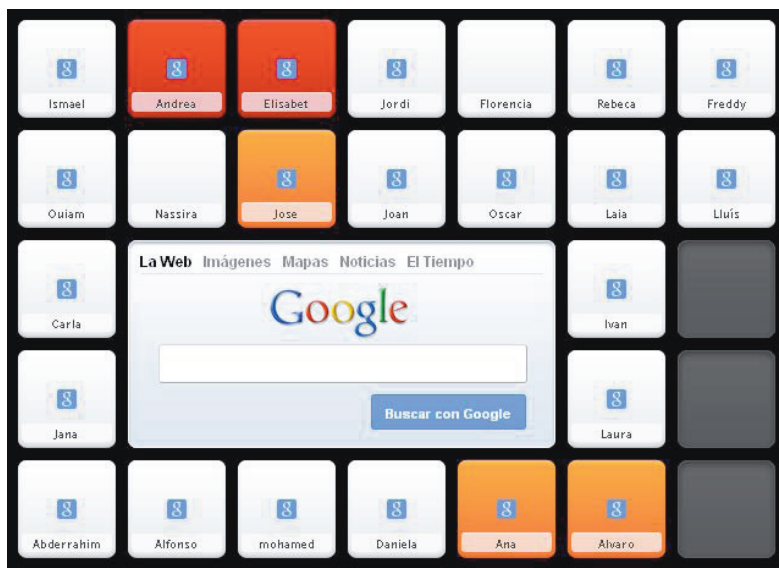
8
Ismael

8
Andrea

8
Elisabet

8
Jordi

Florencia

8
Rebeca

8
Freddy

8
Ouiam

Nassira

8
Jose

8
Joan

8
Oscar

8
Laia

8
Lluís

8
Carla

La Web Imágenes Mapas Noticias El Tiempo

Google

Buscar con Google

8
Ivan

8
Jana

8
Laura

8
Abderrahim

8
Alfonso

8
mohamed

8
Daniela

8
Ana

8
Alvaro